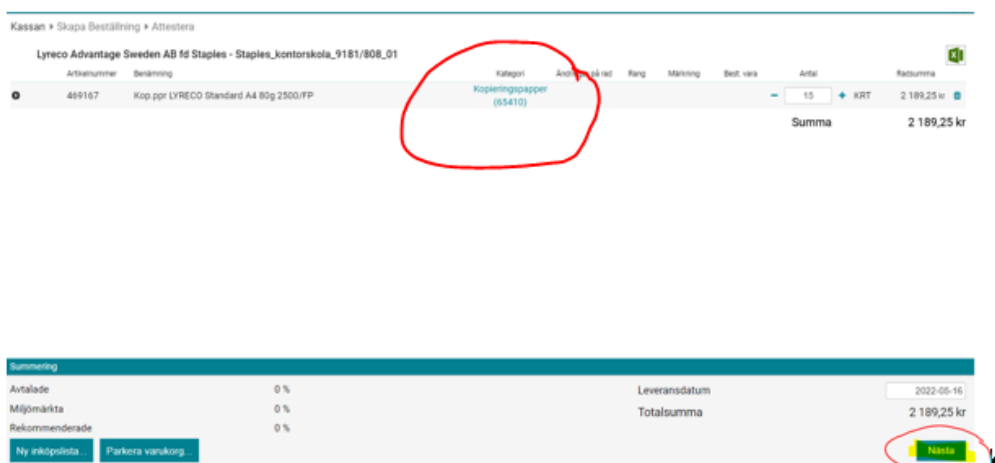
Kassan ▸ Skapa Beställning ▸ Attestera

Lyreco Advantage Sweden AB fd Staples - Staples_kontorskola_9181/808_01

| | Artikelnummer | Benämning | Kategori | Ändring på rad | Rang | Märkning | Best. vara | Antal | | Radsumma |
|---|---|---|---|---|---|---|---|---|---|---|
| | 469167 | Kop.ppr LYRECO Standard A4 80g 2500/FP | Kopieringspapper (65410) | | | | | − 15 + | KRT | 2 189,25 kr |

Summa 2 189,25 kr

Summering

Avtalade 0 %
Miljömärkta 0 %
Rekommenderade 0 %

Leveransdatum 2022-05-16
Totalsumma 2 189,25 kr

Ny inköpslista... Parkera varukorg... Nästa